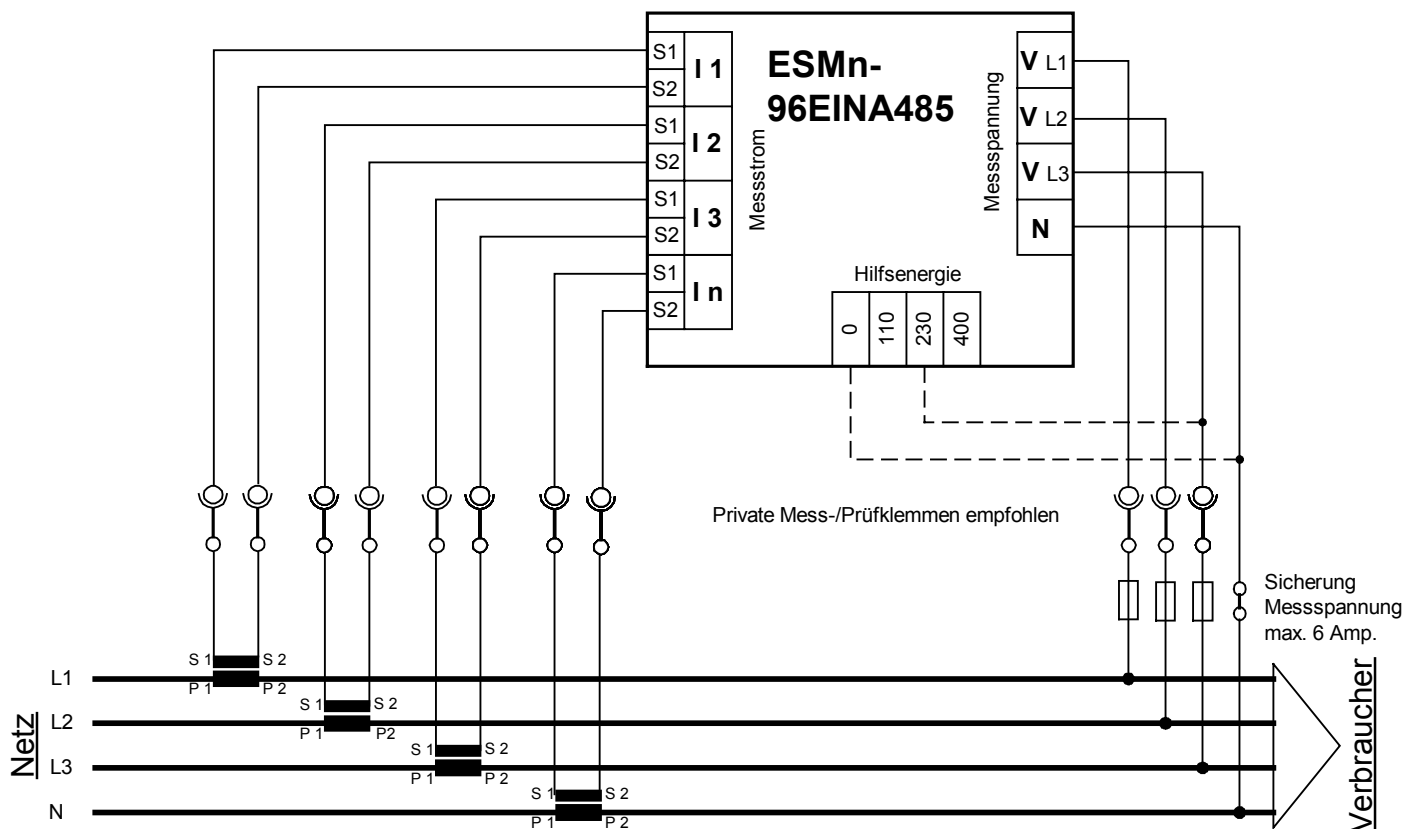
S1
S2
I 1
S1
S2
I 2
S1
S2
I 3
S1
S2
I n
Messstrom

ESMn-96EINA485

Messspannung
V L1
V L2
V L3
N

Hilfsenergie
0
110
230
400

Private Mess-/Prüfklemmen empfohlen

Sicherung Messspannung max. 6 Amp.

S 1 S 2
P 1 P 2
S 1 S 2
P 1 P2
S 1 S 2
P 1 P 2
S 1 S 2
P 1 P 2

L1
L2
L3
N
Netz

Verbraucher